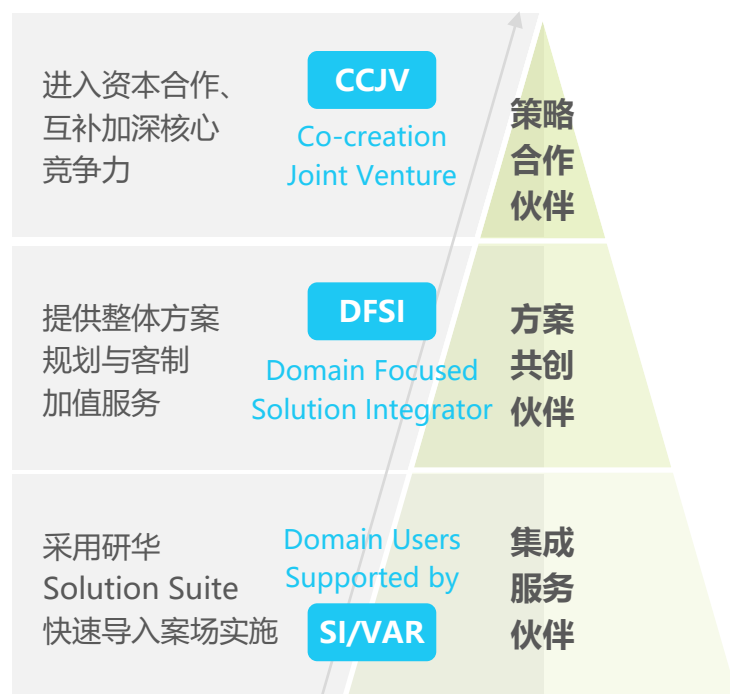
进入资本合作、互补加深核心竞争力

CCJV

Co-creation
Joint Venture

策略
合作
伙伴

提供整体方案规划与客制加值服务

DFSI

Domain Focused
Solution Integrator

方案
共创
伙伴

采用研华 Solution Suite 快速导入案场实施

Domain Users
Supported by

SI/VAR

集成
服务
伙伴